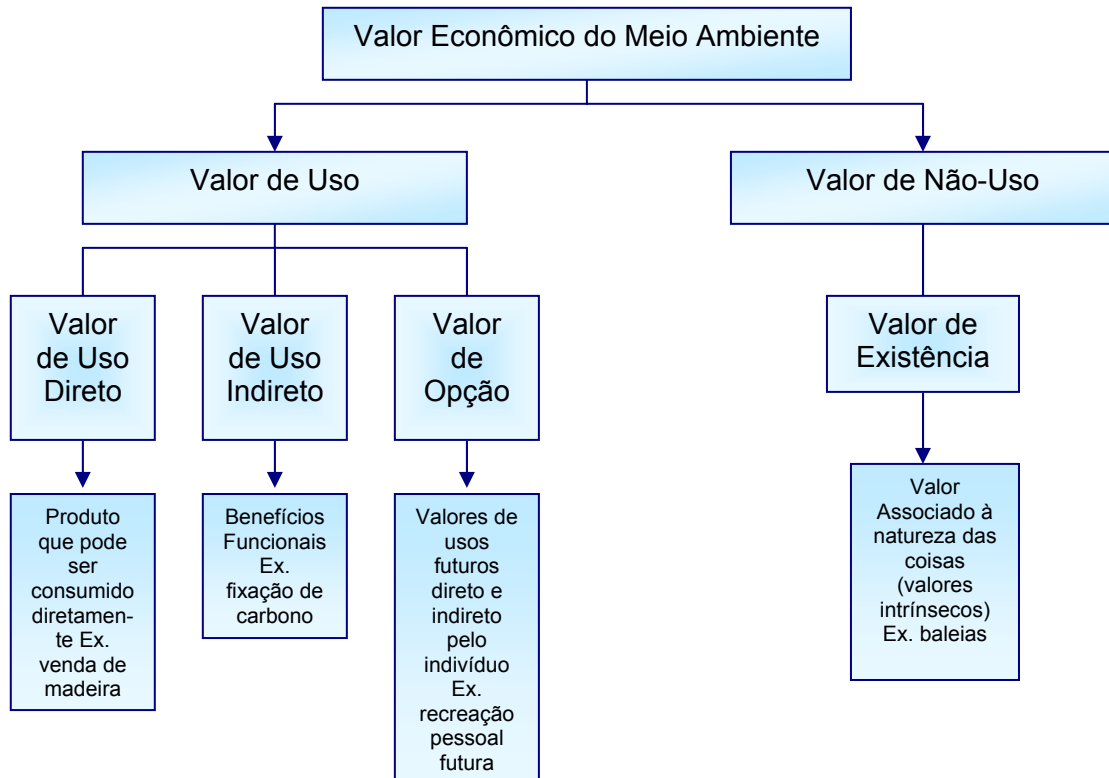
Valor Econômico do Meio Ambiente

Valor de Uso

Valor de Não-Uso

Valor de Uso Direto

Valor de Uso Indireto

Valor de Opção

Valor de Existência

Produto que pode ser consumido diretamente Ex. venda de madeira

Benefícios Funcionais Ex. fixação de carbono

Valores de usos futuros direto e indireto pelo indivíduo Ex. recreação pessoal futura

Valor Associado à natureza das coisas (valores intrínsecos) Ex. baleias